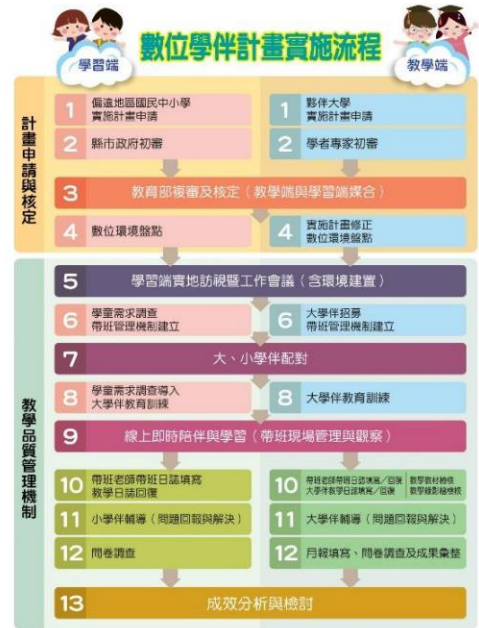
數位學伴計畫實施流程

學習端

教學端

計畫申請與核定

1 偏遠地區國民中小學實施計畫申請

1 夥伴大學實施計畫申請

2 縣市政府初審

2 學者專家初審

3 教育部複審及核定（教學端與學習端媒合）

4 數位環境盤點

4 實施計畫修正 數位環境盤點

教學品質管理機制

5 學習端實地訪視暨工作會議（含環境建置）

6 學童需求調查 帶班管理機制建立

6 大學伴招募 帶班管理機制建立

7 大、小學伴配對

8 學童需求調查導入大學伴教育訓練

8 大學伴教育訓練

9 線上即時陪伴與學習（帶班現場管理與觀察）

10 帶班老師帶班日誌填寫 教學日誌回復

10 帶班老師帶班日誌填寫／回復 大學伴教學日誌填寫／回復 數學教材總檢 教學錄影檢核

11 小學伴輔導（問題回報與解決）

11 大學伴輔導（問題回報與解決）

12 問卷調查

12 月報填寫、問卷調查及成果彙整

13 成效分析與檢討